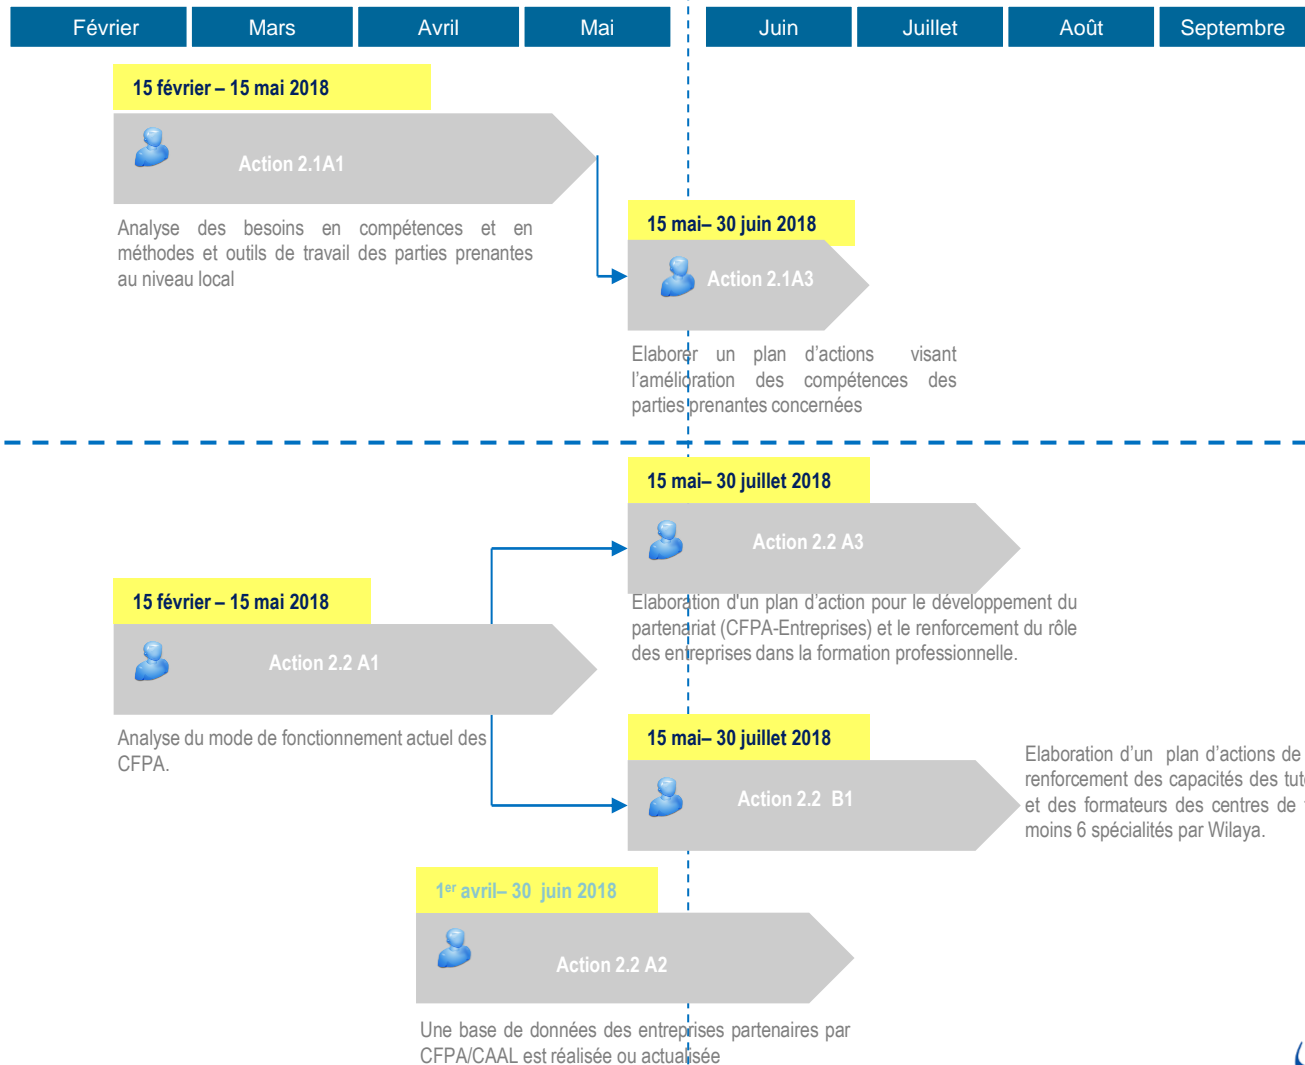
| Février | Mars | Avril | Mai | Juin | Juillet | Août | Septembre |
|---|---|---|---|---|---|---|---|

15 février – 15 mai 2018

Action 2.1A1

Analyse des besoins en compétences et en méthodes et outils de travail des parties prenantes au niveau local

15 mai– 30 juin 2018

Action 2.1A3

Elaborer un plan d'actions visant l'amélioration des compétences des parties prenantes concernées

15 mai– 30 juillet 2018

Action 2.2 A3

Elaboration d'un plan d'action pour le développement du partenariat (CFPA-Entreprises) et le renforcement du rôle des entreprises dans la formation professionnelle.

15 février – 15 mai 2018

Action 2.2 A1

Analyse du mode de fonctionnement actuel des CFPA.

15 mai– 30 juillet 2018

Action 2.2 B1

Elaboration d'un plan d'actions de renforcement des capacités des tut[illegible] et des formateurs des centres de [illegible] moins 6 spécialités par Wilaya.

1$^{er}$ avril– 30 juin 2018

Action 2.2 A2

Une base de données des entreprises partenaires par CFPA/CAAL est réalisée ou actualisée